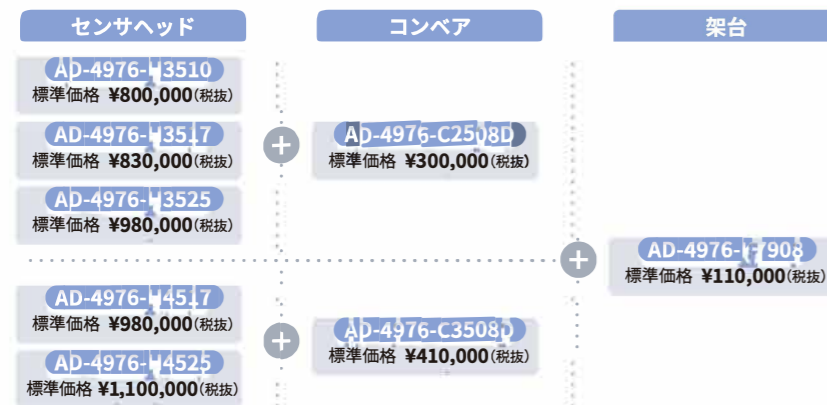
センサヘッド

AD-4976-H3510
標準価格 ¥800,000(税抜)

AD-4976-H3517
標準価格 ¥830,000(税抜)

AD-4976-H3525
標準価格 ¥980,000(税抜)

AD-4976-H4517
標準価格 ¥980,000(税抜)

AD-4976-H4525
標準価格 ¥1,100,000(税抜)

コンベア

AD-4976-C2508D
標準価格 ¥300,000(税抜)

AD-4976-C3508D
標準価格 ¥410,000(税抜)

架台

AD-4976-F7908
標準価格 ¥110,000(税抜)